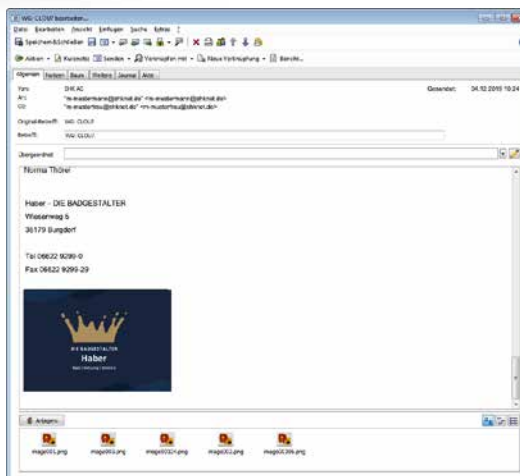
WG: CLOU bearbeiten

Datei Bearbeiten Ansicht Einfügen Suche Extras ?

Speichern & Schließen

Aktion Kontakte Senden Verknüpfen mit Neue Verknüpfung Bericht

Allgemein Notizen Bezug Weitere Journal Akte

Von: DHK AG

An: "m.mustermann@dhknet.de" <m.mustermann@dhknet.de>

CC: "m.musterfrau@dhknet.de" <m.musterfrau@dhknet.de>

Gesendet: 04.10.2016 10:24

Original-Betreff: WG: CLOU

Betreff: WG: CLOU

Übergeordnet:

Norma Thöne

Haber - DIE BADGESTALTER

Wiesenweg 5

35179 Burgdorf

Tel 05622 9299-0

Fax 05622 9299-29

DIE BADGESTALTER

Haber

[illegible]

Anlagen

image001.png image003.png image003(4).png image002.png image003(9).png